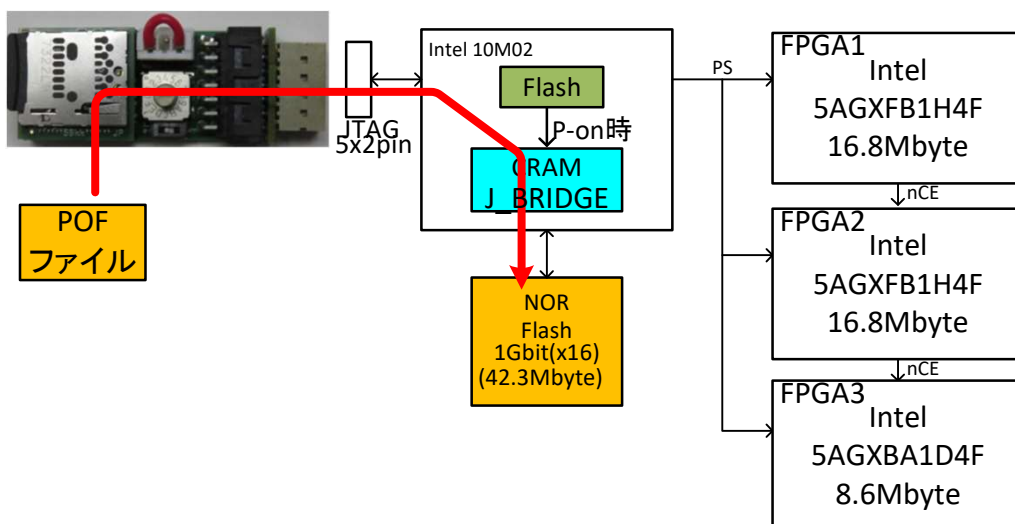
JTAG
5x2pin

Intel 10M02

Flash

P-on時

CRAM
J_BRIDGE

POF
ファイル

NOR
Flash
1Gbit(x16)
(42.3Mbyte)

PS

FPGA1
Intel
5AGXFB1H4F
16.8Mbyte

nCE

FPGA2
Intel
5AGXFB1H4F
16.8Mbyte

nCE

FPGA3
Intel
5AGXBA1D4F
8.6Mbyte